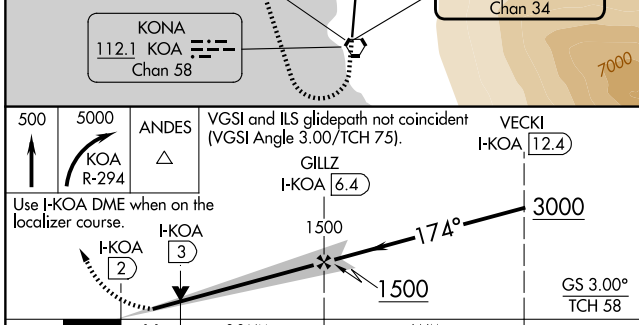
KONA
112.1 KOA
Chan 58

Chan 34

7000

500

5000
KOA
R-294

ANDES
$\triangle$

VGSI and ILS glidepath not coincident (VGSI Angle 3.00/TCH 75).

VECKI
I-KOA 12.4

GILLZ
I-KOA 6.4

Use I-KOA DME when on the localizer course.

I-KOA
3

I-KOA
2

1500

174°

3000

1500

GS 3.00°
TCH 58